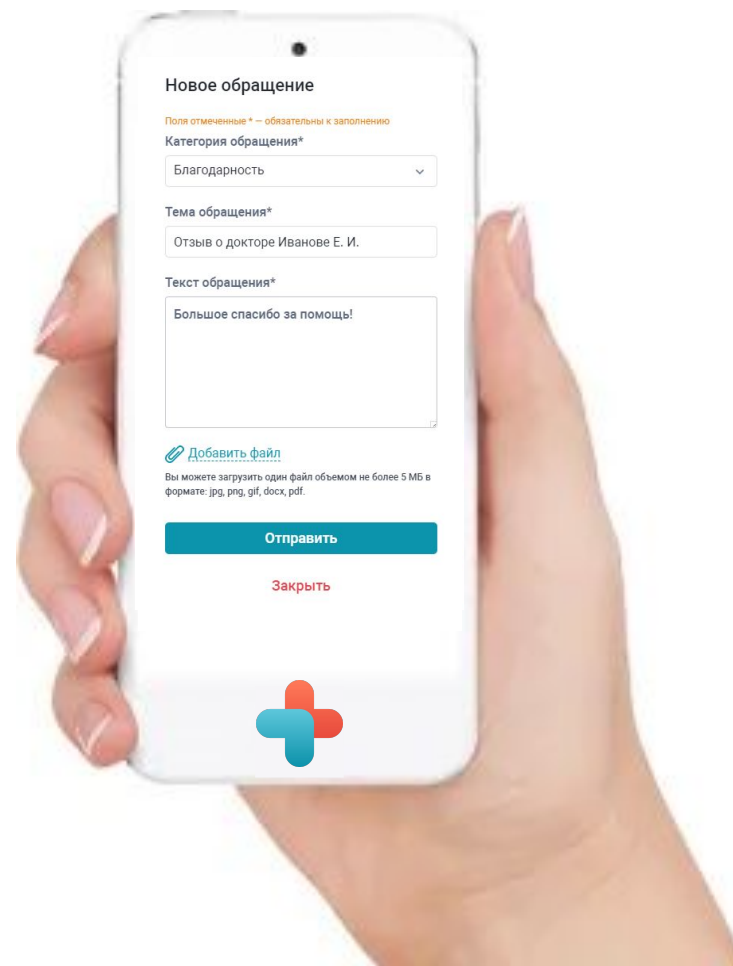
Новое обращение

Поля отмеченные * — обязательны к заполнению

Категория обращения*

Благодарность

Тема обращения*

Отзыв о докторе Иванове Е. И.

Текст обращения*

Большое спасибо за помощь!

Добавить файл

Вы можете загрузить один файл объемом не более 5 МБ в формате: jpg, png, gif, docx, pdf.

Отправить

Закрыть